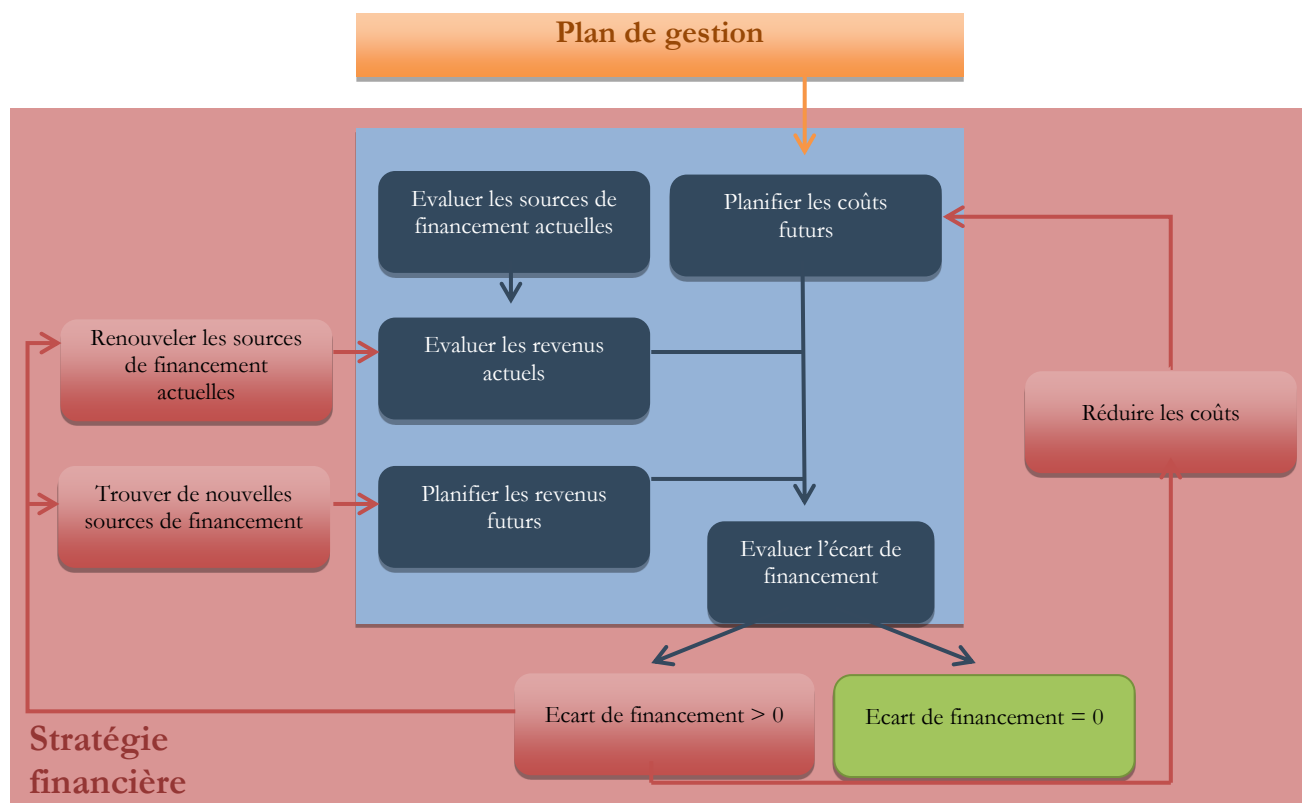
Plan de gestion

Evaluer les sources de financement actuelles

Planifier les coûts futurs

Renouveler les sources de financement actuelles

Evaluer les revenus actuels

Réduire les coûts

Trouver de nouvelles sources de financement

Planifier les revenus futurs

Evaluer l'écart de financement

Ecart de financement > 0

Ecart de financement = 0

Stratégie financière